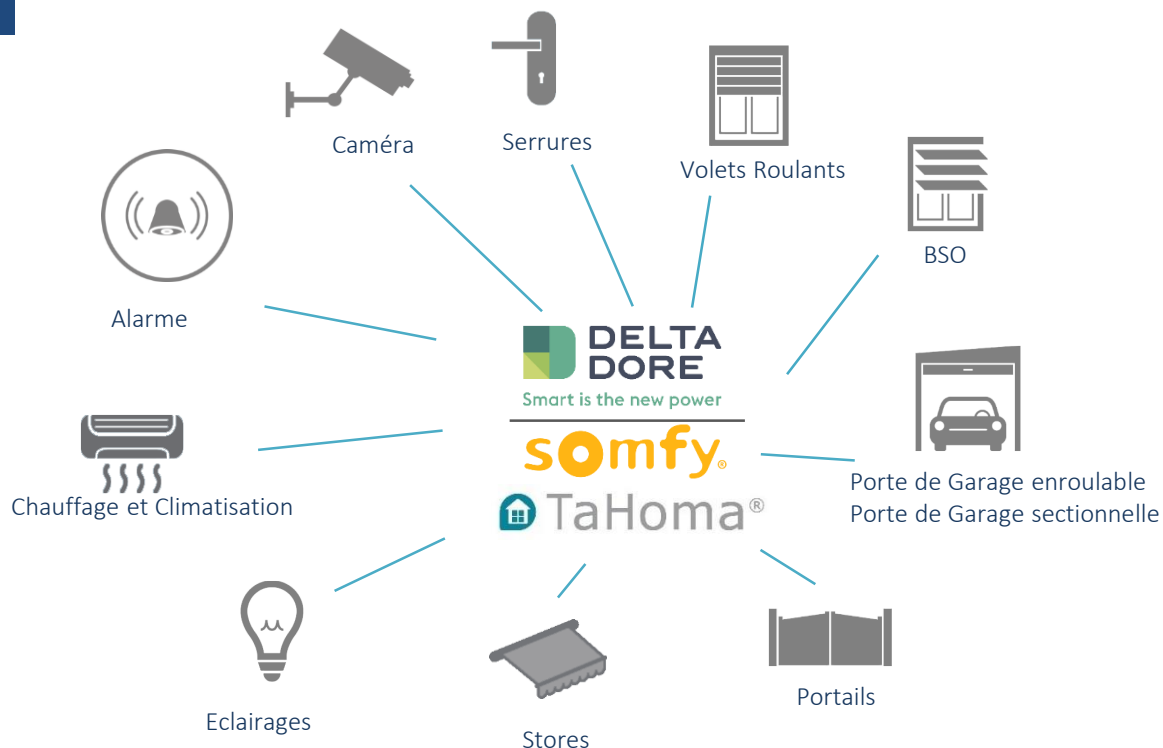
Caméra

Serrures

Volets Roulants

BSO

Alarme

DELTA DORE

Smart is the new power

somfy®

TaHoma®

Chauffage et Climatisation

Porte de Garage enroulable
Porte de Garage sectionnelle

Eclairages

Stores

Portails